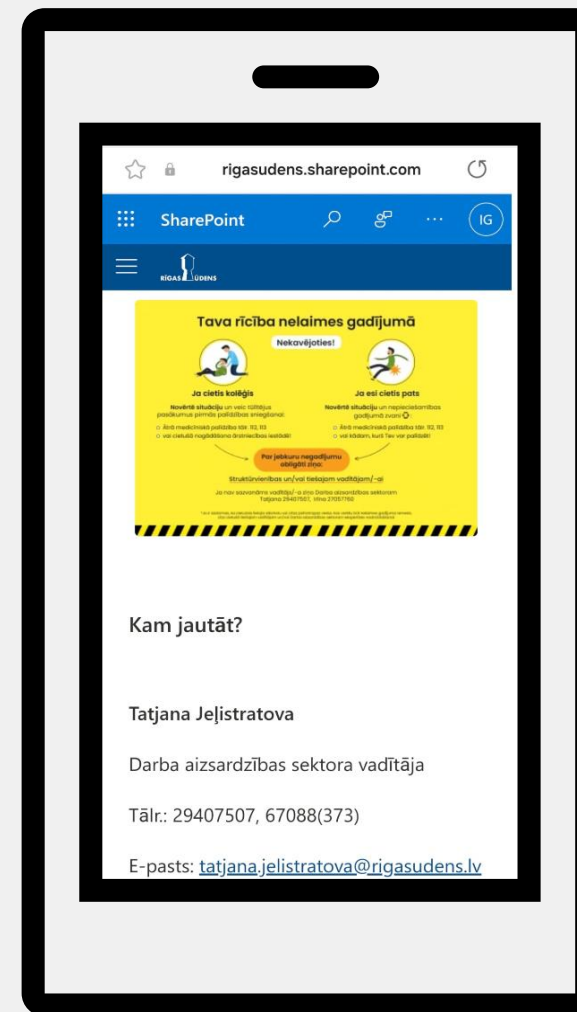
rigasudens.sharepoint.com

SharePoint

IG

RĪGAS ŪDENS

Tava rīcība nelaimes gadījumā

Nekavējoties!

Ja cietis kolēģis

Novērtē situāciju un veic tūlītējus pasākumus pirmās palīdzības sniegšanai:

Ja esi cietis pats

Novērtē situāciju un nepieciešamības gadījumā zvani:

Par jebkuru negadījumu obligāti ziņo:

Struktūrvienības un/vai tiešajam vadītājam/-ai

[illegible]

Kam jautāt?

Tatjana Jeļistratova

Darba aizsardzības sektora vadītāja

Tālr.: 29407507, 67088(373)

E-pasts: tatjana.jelistratova@rigasudens.lv